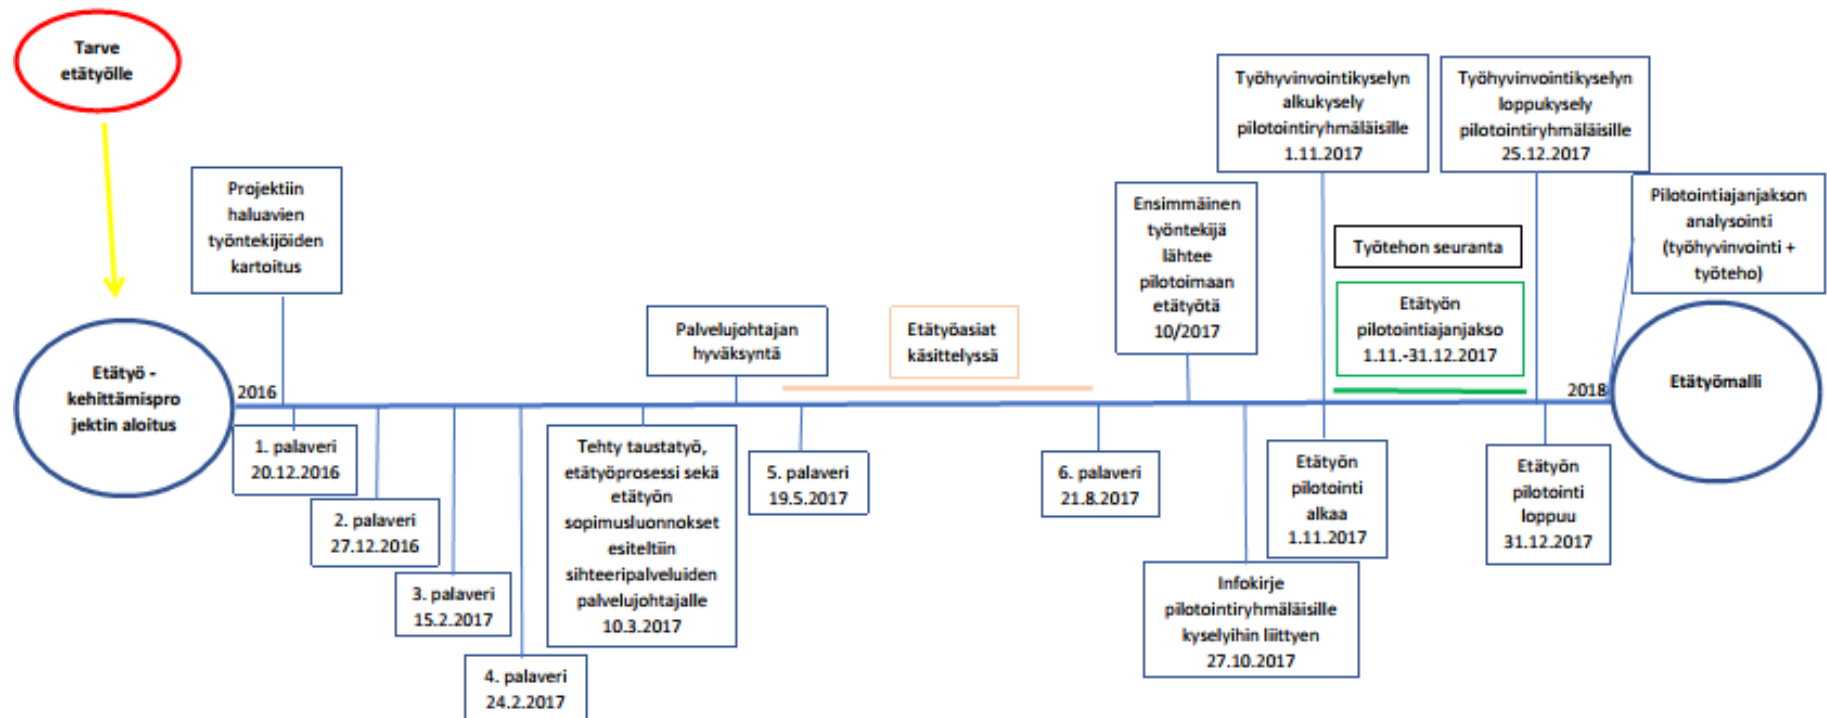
Tarve etätyölle

Etätyö - kehittämisprojektin aloitus

2016

Projektiin haluavien työntekijöiden kartoitus

1. palaveri 20.12.2016

2. palaveri 27.12.2016

3. palaveri 15.2.2017

4. palaveri 24.2.2017

Tehty taustatyö, etätyöprosessi sekä etätyön sopimusluonnokset esiteltiin sihteeripalveluiden palvelujohtajalle 10.3.2017

Palvelujohtajan hyväksyntä

5. palaveri 19.5.2017

Etätyöasiat käsittelyssä

6. palaveri 21.8.2017

Ensimmäinen työntekijä lähtee pilotoimaan etätyötä 10/2017

Infokirje pilotointiryhmäläisille kyselyihin liittyen 27.10.2017

Työhyvinvointikyselyn alkukysely pilotointiryhmäläisille 1.11.2017

Etätyön pilotointi alkaa 1.11.2017

Työtehon seuranta

Etätyön pilotointiajanjakso 1.11.-31.12.2017

Työhyvinvointikyselyn loppukysely pilotointiryhmäläisille 25.12.2017

Etätyön pilotointi loppuu 31.12.2017

Pilotointiajanjakson analysointi (työhyvinvointi + työteho)

2018

Etätyömalli